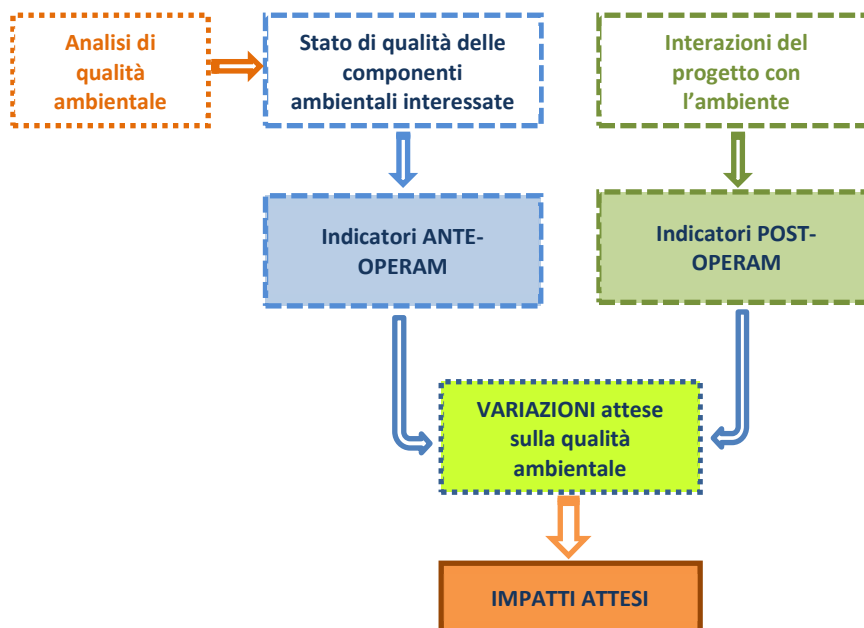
Analisi di qualità ambientale

Stato di qualità delle componenti ambientali interessate

Interazioni del progetto con l'ambiente

Indicatori ANTE-OPERAM

Indicatori POST-OPERAM

VARIAZIONI attese sulla qualità ambientale

IMPATTI ATTESI